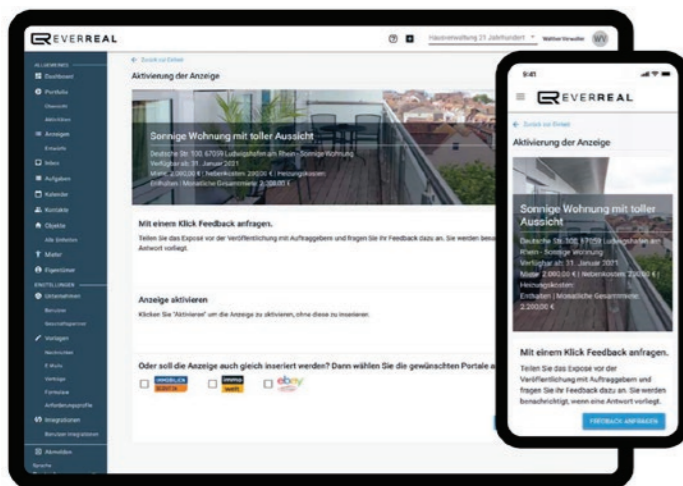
EVERREAL

Hausverwaltung 21 Jahrhundert

Walther Verwalter

WV

ALLGEMEINES

Dashboard

Portfolio

Übersicht

Aktivitäten

Anzeigen

Entwürfe

Inbox

Aufgaben

Kalender

Kontakte

Objekte

Alle Einheiten

Mieter

Eigentümer

EINSTELLUNGEN

Unternehmen

Benutzer

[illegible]

Vorlagen

Nachrichten

E-Mails

Verträge

Formulare

Anforderungsprofile

Integrationen

Benutzer Integrationen

Abmelden

Sprache

← Zurück zur Einheit

Aktivierung der Anzeige

Sonnige Wohnung mit toller Aussicht

Deutsche Str. 100, 67059 Ludwigshafen am Rhein - Sonnige Wohnung

Verfügbar ab: 31. Januar 2021

Miete: 2.000,00 € | Nebenkosten: 200,00 € | Heizungskosten:

Enthalten | Monatliche Gesamtmiete: 2.200,00 €

Mit einem Klick Feedback anfragen.

Teilen Sie das Expose vor der Veröffentlichung mit Auftraggebern und fragen Sie ihr Feedback dazu an. Sie werden benachrichtigt, wenn eine Antwort vorliegt.

Anzeige aktivieren

Klicken Sie "Aktivieren" um die Anzeige zu aktivieren, ohne diese zu inserieren.

Oder soll die Anzeige auch gleich inseriert werden? Dann wählen Sie die gewünschten Portale a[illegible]

IMMOBILIEN SCOUT24

immowelt

ebay

9:41

EVERREAL

← Zurück zur Einheit

Aktivierung der Anzeige

Sonnige Wohnung mit toller Aussicht

Deutsche Str. 100, 67059 Ludwigshafen am Rhein - Sonnige Wohnung

Verfügbar ab: 31. Januar 2021

Miete: 2.000,00 € | Nebenkosten: 200,00 € | Heizungskosten:

Enthalten | Monatliche Gesamtmiete: 2.200,00 €

Mit einem Klick Feedback anfragen.

Teilen Sie das Expose vor der Veröffentlichung mit Auftraggebern und fragen Sie ihr Feedback dazu an. Sie werden benachrichtigt, wenn eine Antwort vorliegt.

FEEDBACK ANFRAGEN